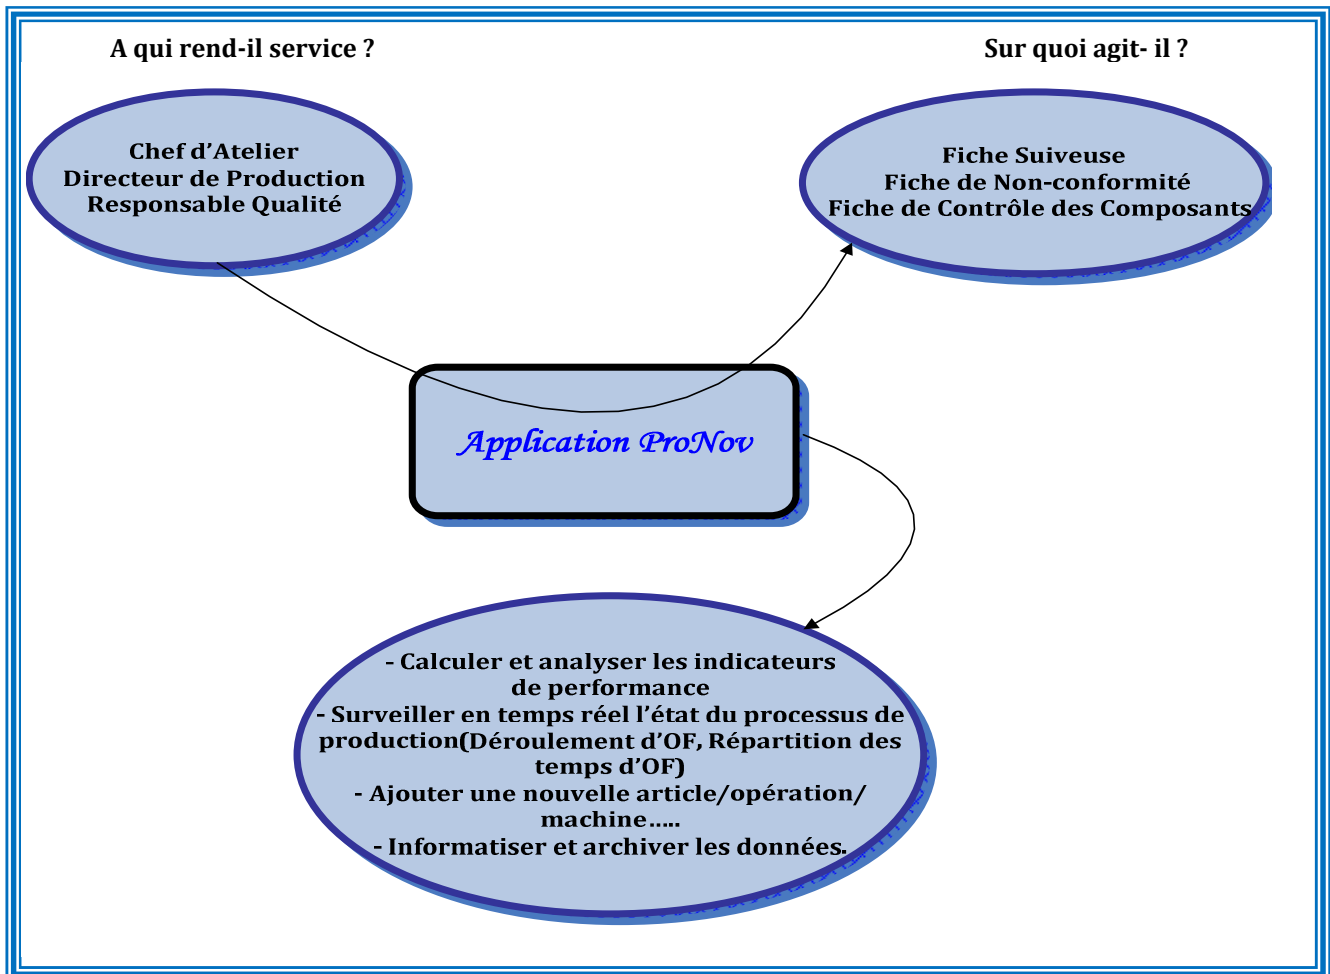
A qui rend-il service ?

Sur quoi agit- il ?

Chef d'Atelier
Directeur de Production
Responsable Qualité

Fiche Suiveuse
Fiche de Non-conformité
Fiche de Contrôle des Composants

Application ProNov

- Calculer et analyser les indicateurs de performance
- Surveiller en temps réel l'état du processus de production(Déroulement d'OF, Répartition des temps d'OF)
- Ajouter une nouvelle article/opération/ machine.....
- Informatiser et archiver les données.